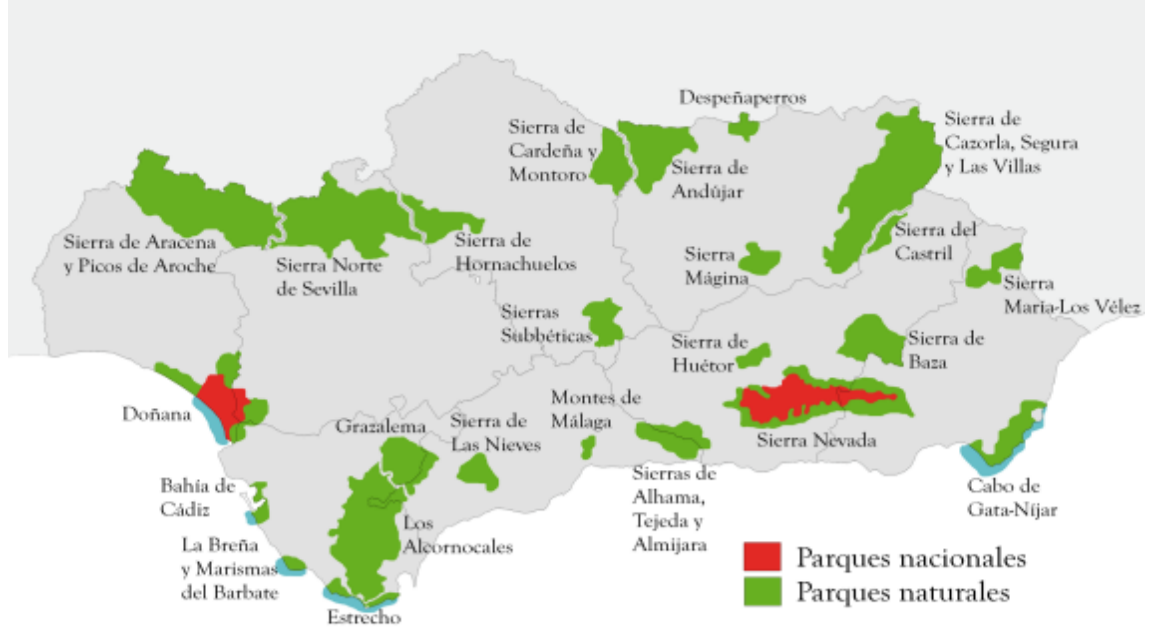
Despeñaperros

Sierra de Cardeña y Montoro

Sierra de Andújar

Sierra de Cazorla, Segura y Las Villas

Sierra de Aracena y Picos de Aroche

Sierra Norte de Sevilla

Sierra de Hornachuelos

Sierra Mágina

Sierra del Castril

Sierra María-Los Vélez

Sierras Subbéticas

Sierra de Huétor

Sierra de Baza

Doñana

Montes de Málaga

Grazalema

Sierra de Las Nieves

Sierra Nevada

Bahía de Cádiz

Sierras de Alhama, Tejeda y Almijara

Cabo de Gata-Níjar

Los Alcornocales

La Breña y Marismas del Barbate

Estrecho

Parques nacionales

Parques naturales